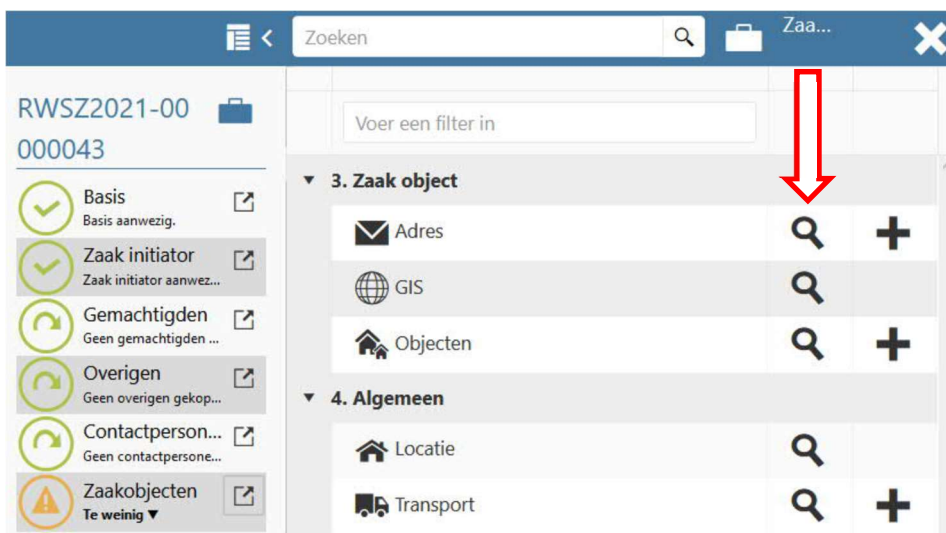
Zoeken

Zaa...

RWSZ2021-00 000043

Basis
Basis aanwezig.

Zaak initiator
Zaak initiator aanwez...

Gemachtigden
Geen gemachtigden ...

Overigen
Geen overigen gekop...

Contactperson...
Geen contactpersone...

Zaakobjecten
Te weinig ▼

Voer een filter in

▼ 3. Zaak object

Adres

GIS

Objecten

▼ 4. Algemeen

Locatie

Transport